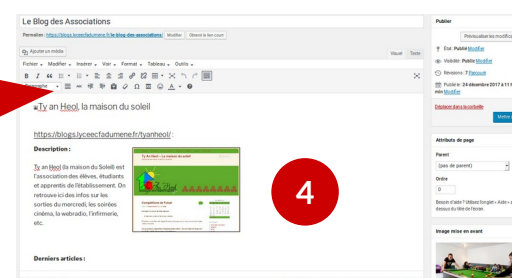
Le Blog des Associations

Permalien : https://blogs.lyceecfadumene.fr/le-blog-des-associations/ Modifier Obtenir le lien court

Ajouter un média

Visuel Texte

Fichier Modifier Insérer Voir Format Tableau Outils

Paragraphe

Ty an Heol, la maison du soleil

https://blogs.lyceecfadumene.fr/tyanheol/ :

Description :

Ty an Heol (la maison du Soleil) est l'association des élèves, étudiants et apprentis de l'établissement. On retrouve ici des infos sur les sorties du mercredi, les soirées cinéma, la webradio, l'infirmerie, etc.

Ty An Heol – La maison du soleil

4

Derniers articles :

Publier

Prévisualiser les modifications

État : Publié Modifier

Visibilité : Public Modifier

Révisions : 7 Parcourir

Publié le : 24 décembre 2017 à 11 h mi Modifier

Déplacer dans la corbeille

Mettre

Attributs de page

Parent

(pas de parent)

Ordre

0

Besoin d'aide ? Utilisez l'onglet « Aide » au-dessus du titre de l'écran.

Image mise en avant